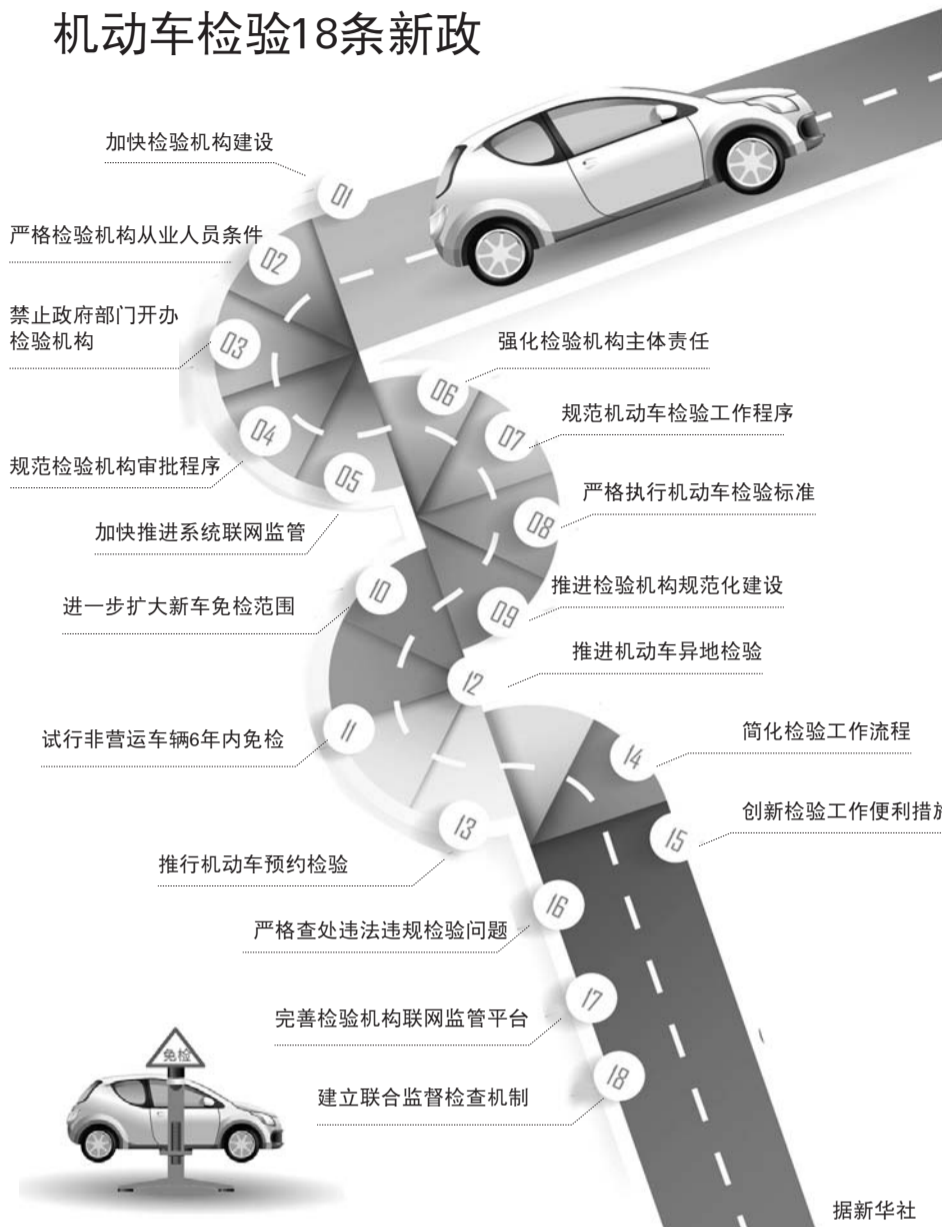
机动车检验18条新政

01 加快检验机构建设

02 严格检验机构从业人员条件

03 禁止政府部门开办检验机构

04 规范检验机构审批程序

05 加快推进系统联网监管

06 强化检验机构主体责任

07 规范机动车检验工作程序

08 严格执行机动车检验标准

09 推进检验机构规范化建设

10 进一步扩大新车免检范围

11 试行非营运车辆6年内免检

12 推进机动车异地检验

13 推行机动车预约检验

14 简化检验工作流程

15 创新检验工作便利措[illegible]

16 严格查处违法违规检验问题

17 完善检验机构联网监管平台

18 建立联合监督检查机制

免检

据新华社